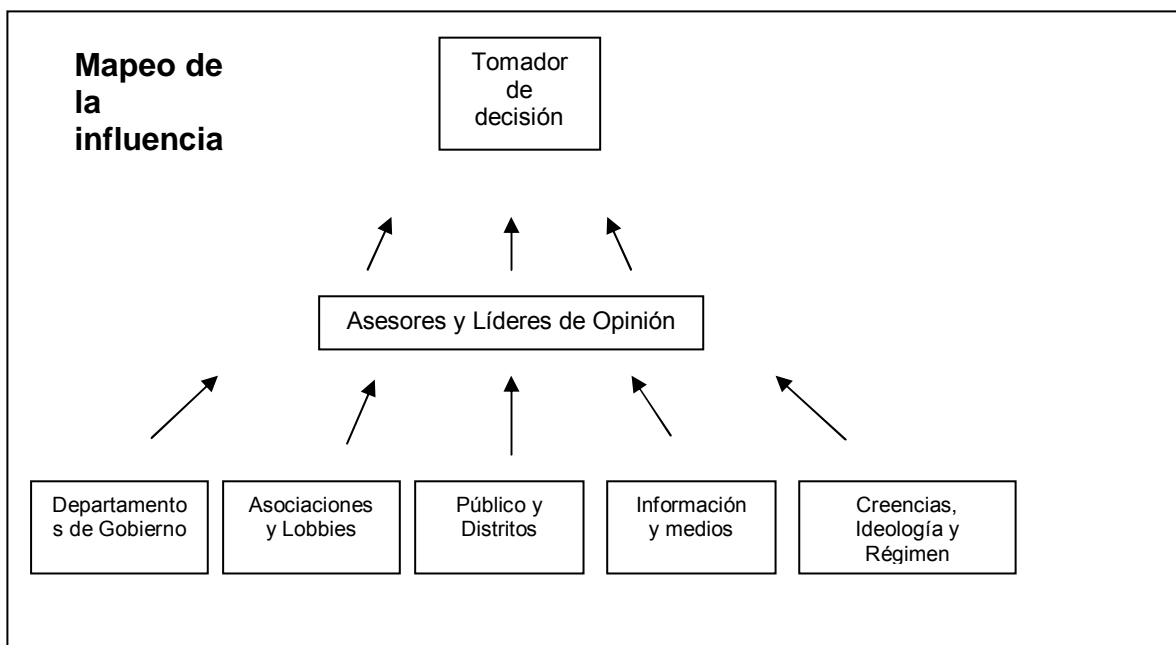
Mapeo de la influencia

Tomador de decisión

Asesores y Líderes de Opinión

Departamentos de Gobierno

Asociaciones y Lobbies

Público y Distritos

Información y medios

Creencias, Ideología y Régimen